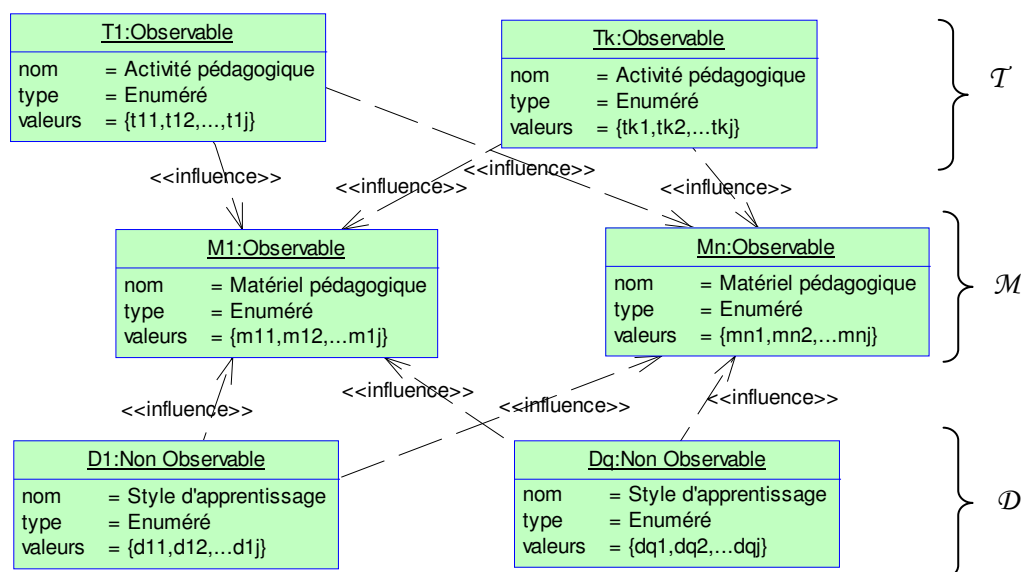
T1:Observable
nom = Activité pédagogique
type = Enuméré
valeurs = {t11,t12,...,t1j}

Tk:Observable
nom = Activité pédagogique
type = Enuméré
valeurs = {tk1,tk2,...tkj}

$\mathcal{T}$

<<influence>>
<<influence>>
<<influence>>
<<influence>>

M1:Observable
nom = Matériel pédagogique
type = Enuméré
valeurs = {m11,m12,...m1j}

Mn:Observable
nom = Matériel pédagogique
type = Enuméré
valeurs = {mn1,mn2,...mnj}

$\mathcal{M}$

<<influence>>
<<influence>>
<<influence>>
<<influence>>

D1:Non Observable
nom = Style d'apprentissage
type = Enuméré
valeurs = {d11,d12,...d1j}

Dq:Non Observable
nom = Style d'apprentissage
type = Enuméré
valeurs = {dq1,dq2,...dqj}

$\mathcal{D}$